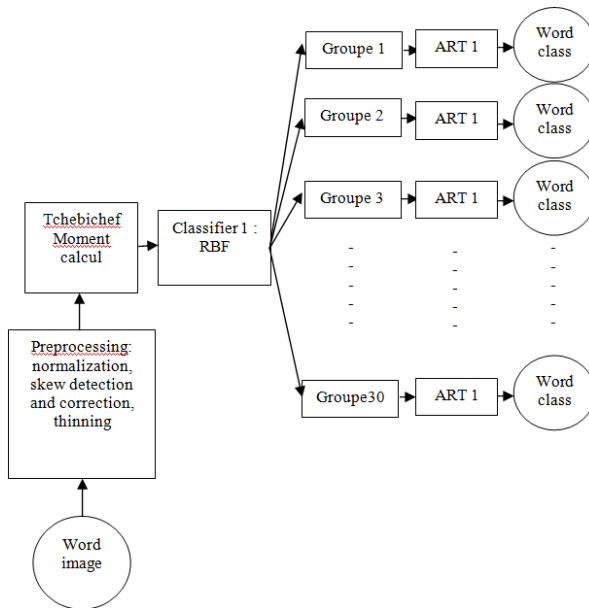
Word image

Preprocessing: normalization, skew detection and correction, thinning

Tchebichef Moment calcul

Classifier 1 : RBF

Groupe 1
ART 1
Word class

Groupe 2
ART 1
Word class

Groupe 3
ART 1
Word class

Groupe30
ART 1
Word class